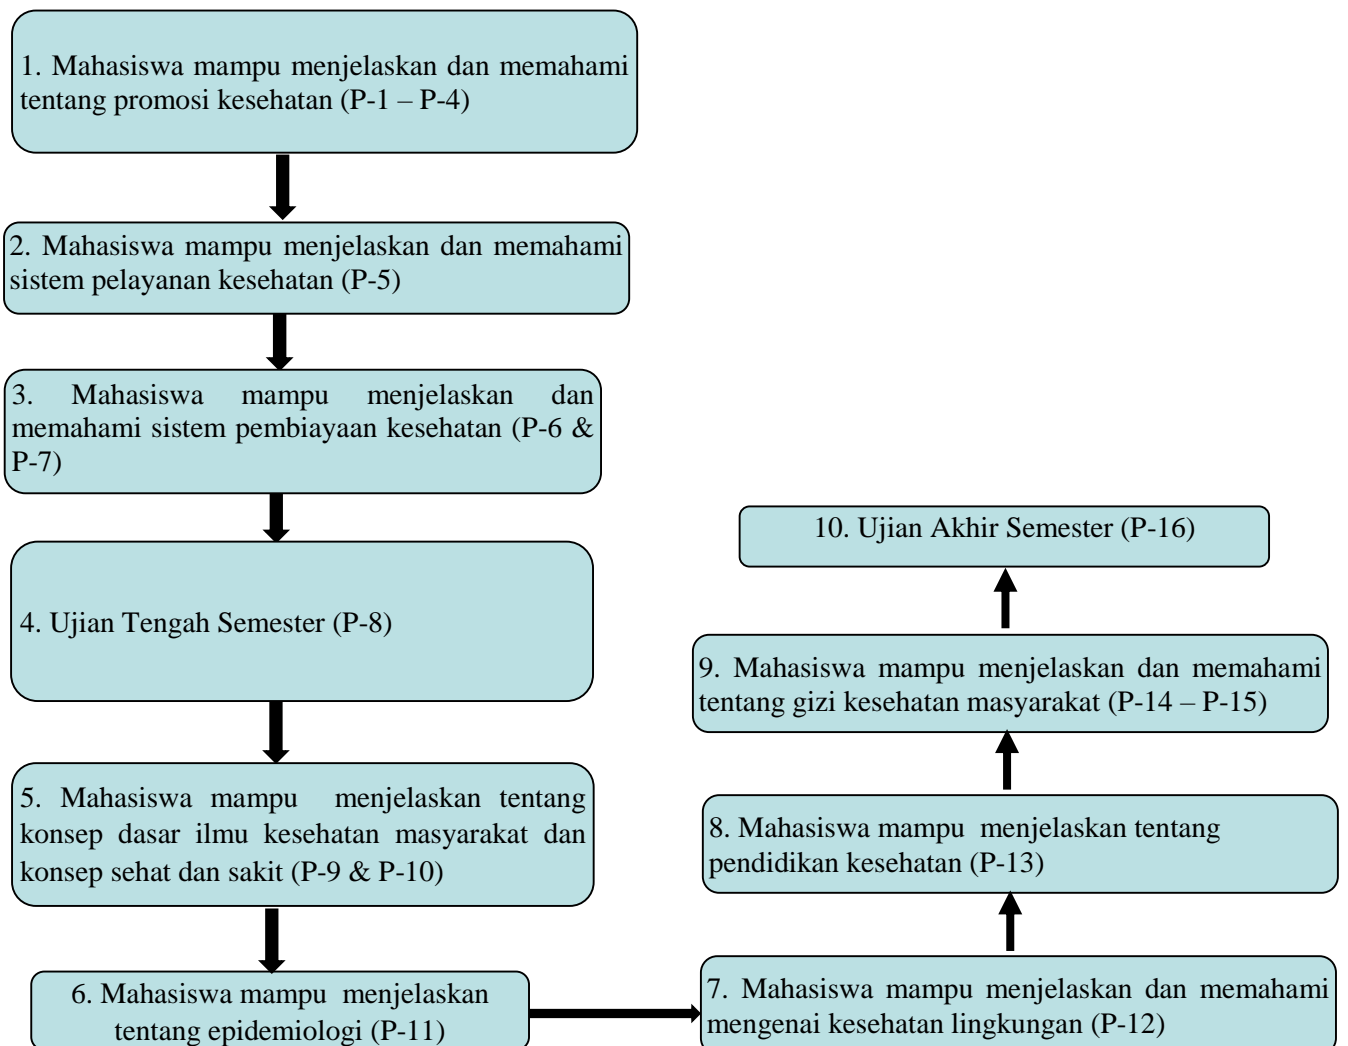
1. Mahasiswa mampu menjelaskan dan memahami tentang promosi kesehatan (P-1 – P-4)

2. Mahasiswa mampu menjelaskan dan memahami sistem pelayanan kesehatan (P-5)

3. Mahasiswa mampu menjelaskan dan memahami sistem pembiayaan kesehatan (P-6 & P-7)

4. Ujian Tengah Semester (P-8)

5. Mahasiswa mampu menjelaskan tentang konsep dasar ilmu kesehatan masyarakat dan konsep sehat dan sakit (P-9 & P-10)

6. Mahasiswa mampu menjelaskan tentang epidemiologi (P-11)

7. Mahasiswa mampu menjelaskan dan memahami mengenai kesehatan lingkungan (P-12)

8. Mahasiswa mampu menjelaskan tentang pendidikan kesehatan (P-13)

9. Mahasiswa mampu menjelaskan dan memahami tentang gizi kesehatan masyarakat (P-14 – P-15)

10. Ujian Akhir Semester (P-16)